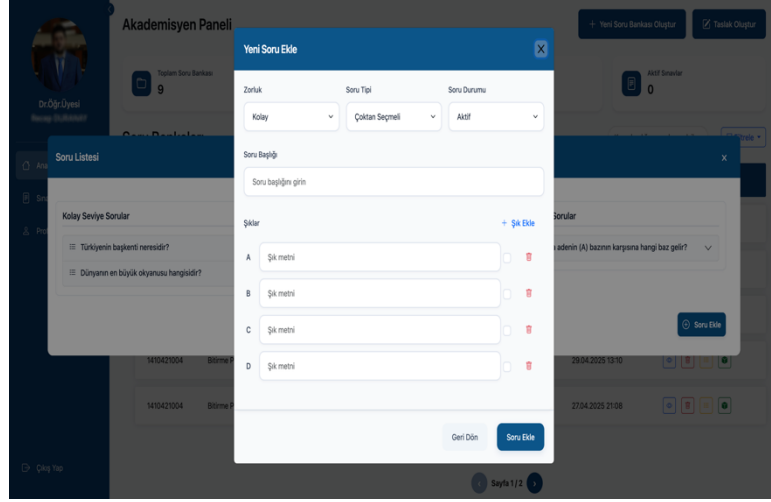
Akademisyen Paneli

+ Yeni Soru Bankası Oluştur

Taslak Oluştur

Dr.Öğr.Üyesi

Toplam Soru Bankası
9

Aktif Sınavlar
0

Soru Listesi

Kolay Seviye Sorular

Türkiyenin başkenti neresidir?

Dünyanın en büyük okyanusu hangisidir?

Sorular

adenin (A) bazının karşısına hangi baz gelir?

Soru Ekle

1410421004 Bitirme P

29.04.2025 13:10

1410421004 Bitirme P

27.04.2025 21:08

Çıkış Yap

Sayfa 1 / 2

Yeni Soru Ekle

Zorluk
Kolay

Soru Tipi
Çoktan Seçmeli

Soru Durumu
Aktif

Soru Başlığı
Soru başlığını girin

Şıklar
+ Şık Ekle

A Şık metni
B Şık metni
C Şık metni
D Şık metni

Geri Dön

Soru Ekle